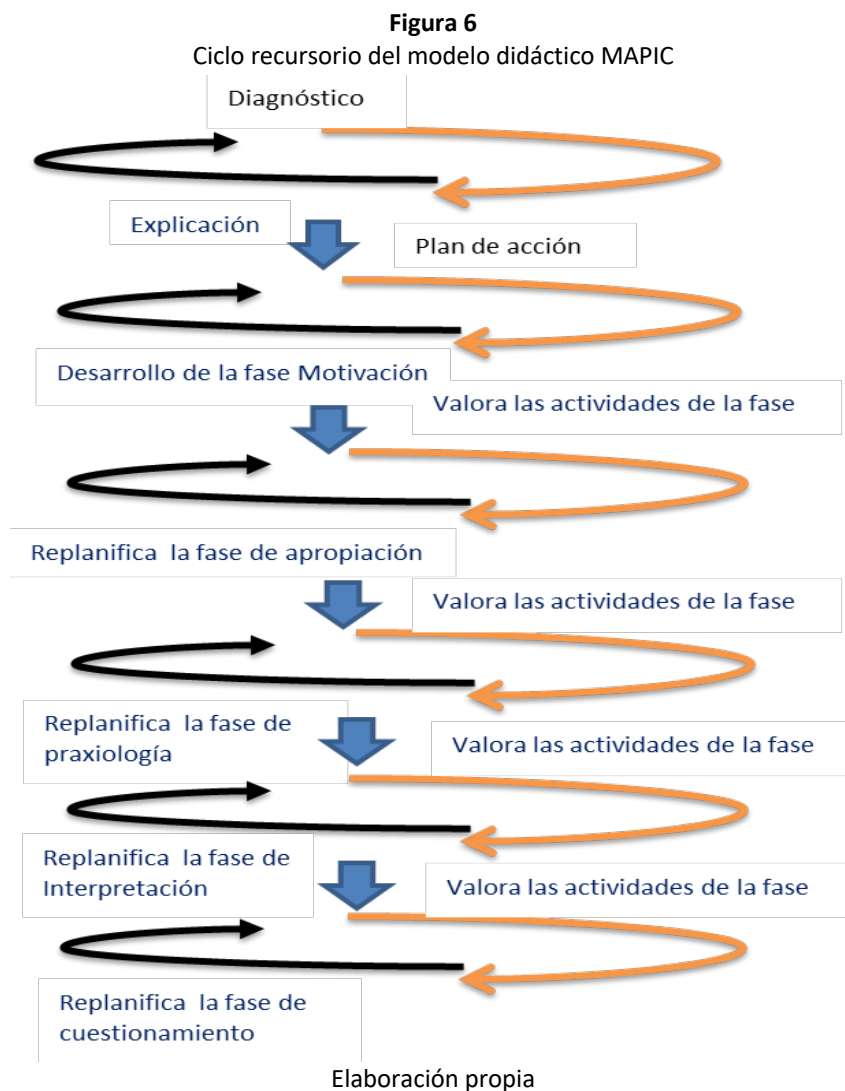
**Figura 6**
Ciclo recursorio del modelo didáctico MAPIC

Diagnóstico

Explicación

Plan de acción

Desarrollo de la fase Motivación

Valora las actividades de la fase

Replanifica la fase de apropiación

Valora las actividades de la fase

Replanifica la fase de praxiología

Valora las actividades de la fase

Replanifica la fase de Interpretación

Valora las actividades de la fase

Replanifica la fase de cuestionamiento

Elaboración propia